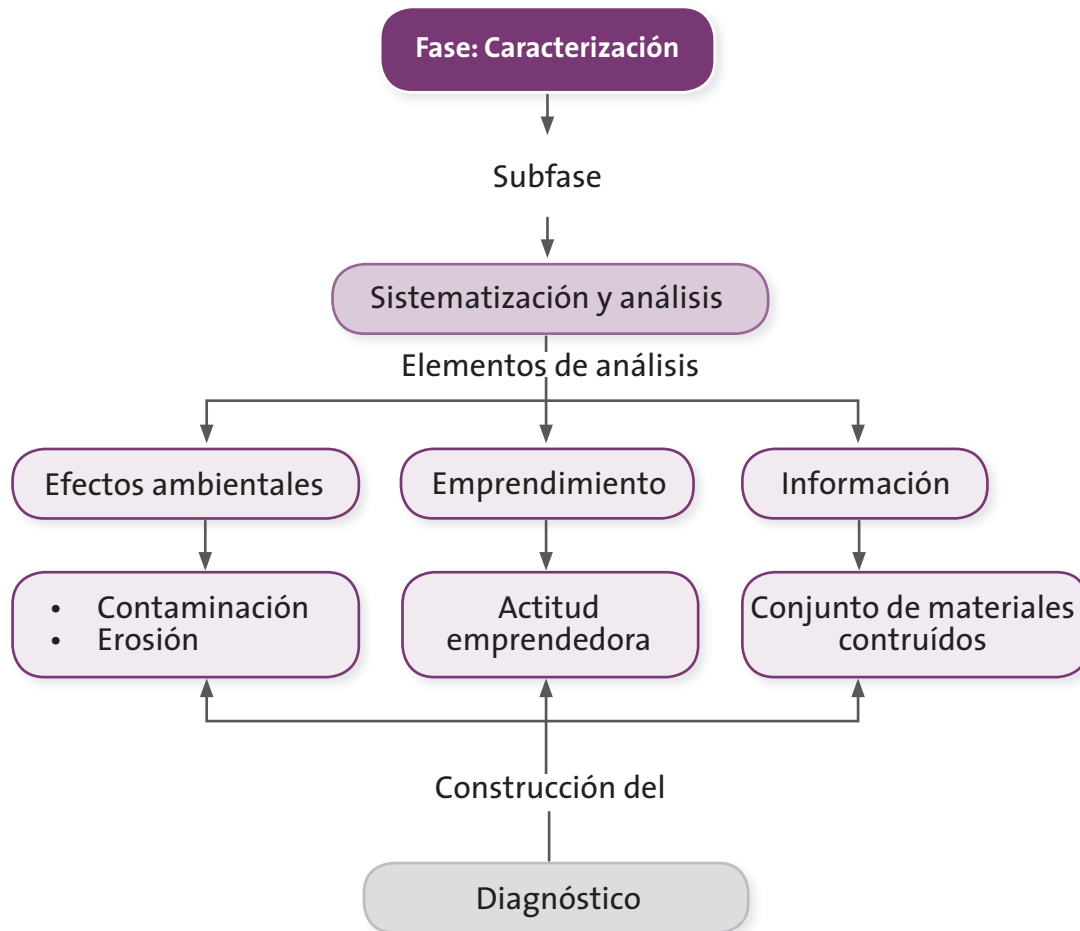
Fase: Caracterización

Subfase

Sistematización y análisis

Elementos de análisis

Efectos ambientales

Emprendimiento

Información

- Contaminación
- Erosión

Actitud emprendedora

Conjunto de materiales contruídos

Construcción del

Diagnóstico